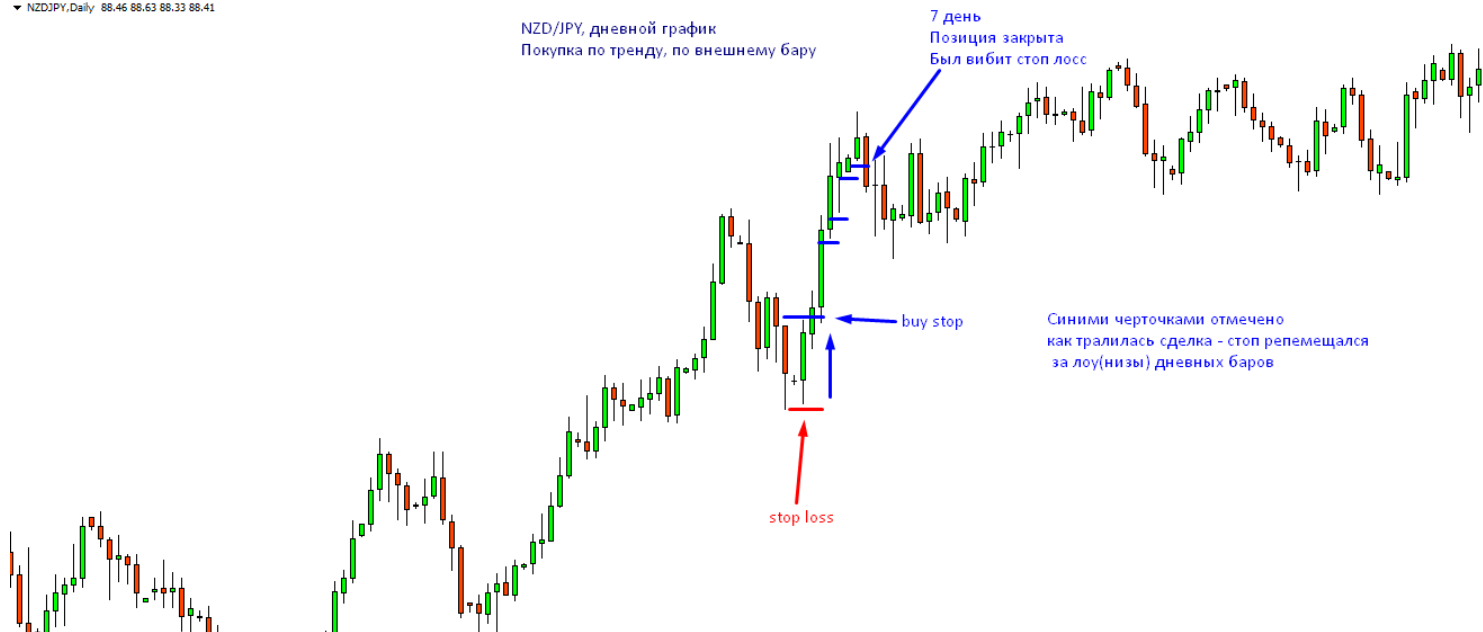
NZDJPY,Daily 88.46 88.63 88.33 88.41

NZD/JPY, дневной график
Покупка по тренду, по внешнему бару

7 день
Позиция закрыта
Был вибит стоп лосс

buy stop

Синими черточками отмечено
как тралилась сделка - стоп репемещался
за лоу(низы) дневных баров

stop loss